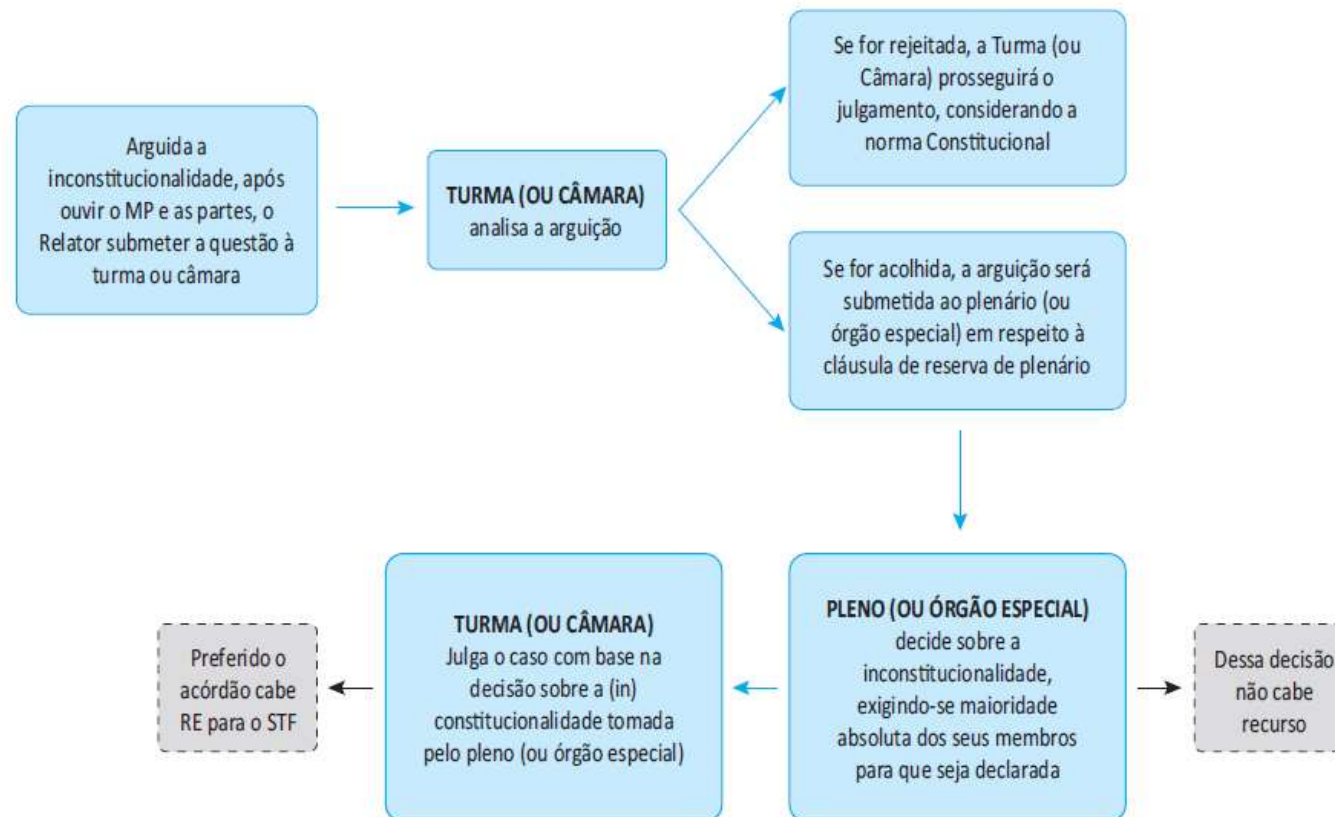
Arguida a inconstitucionalidade, após ouvir o MP e as partes, o Relator submeter a questão à turma ou câmara

TURMA (OU CÂMARA)
analisa a arguição

Se for rejeitada, a Turma (ou Câmara) prosseguirá o julgamento, considerando a norma Constitucional

Se for acolhida, a arguição será submetida ao plenário (ou órgão especial) em respeito à cláusula de reserva de plenário

PLENO (OU ÓRGÃO ESPECIAL)
decide sobre a inconstitucionalidade, exigindo-se maioridade absoluta dos seus membros para que seja declarada

Dessa decisão não cabe recurso

TURMA (OU CÂMARA)
Julga o caso com base na decisão sobre a (in) constitucionalidade tomada pelo pleno (ou órgão especial)

Preferido o acórdão cabe RE para o STF